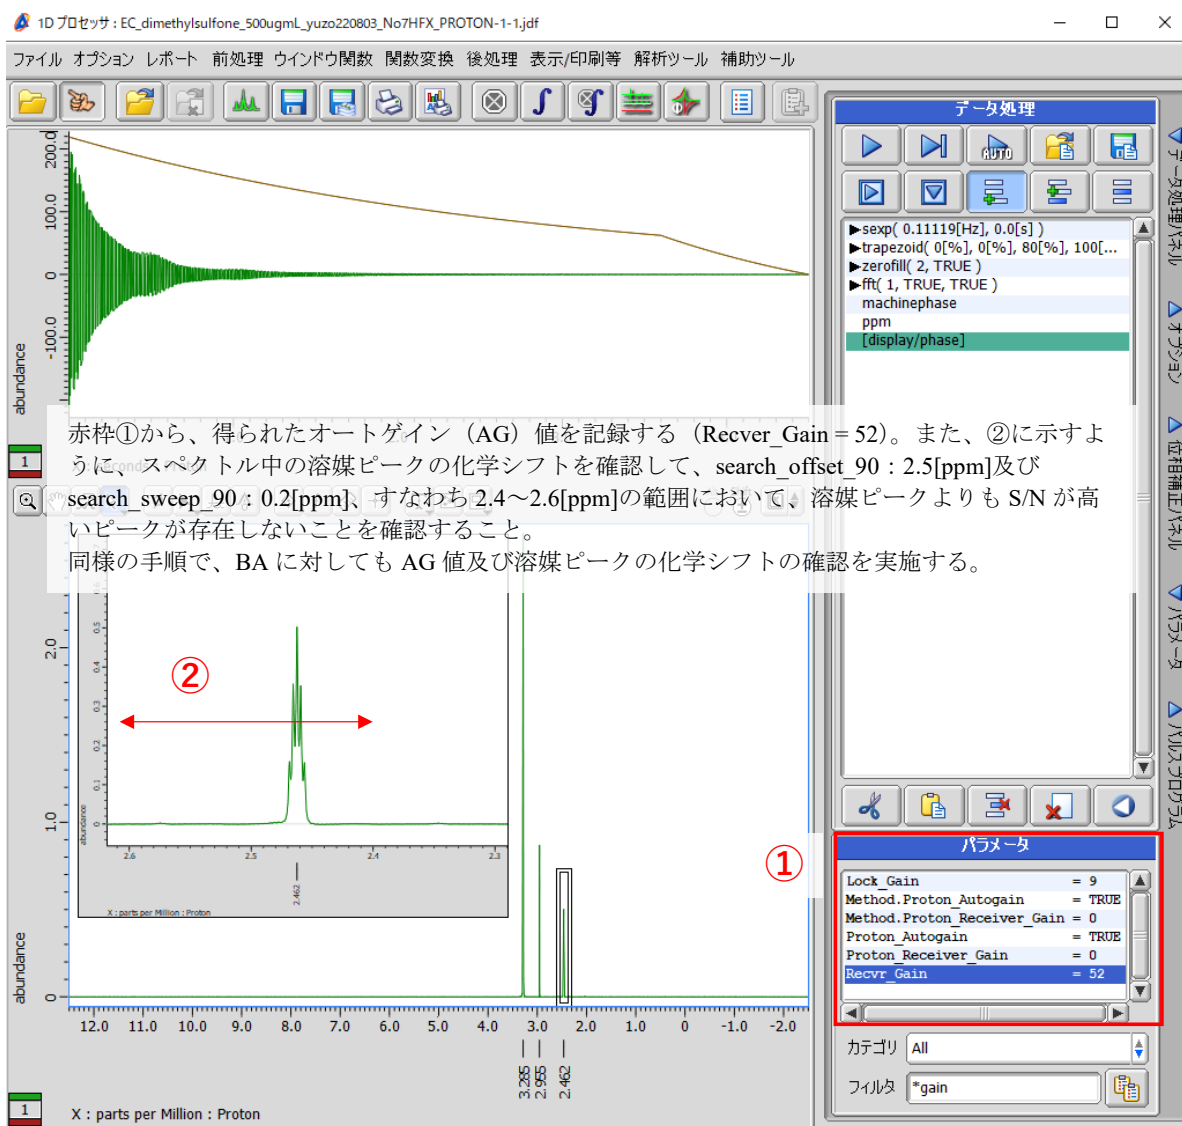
1D プロセッサ : EC_dimethylsulfone_500ugmL_yuzo220803_No7HFX_PROTON-1-1.jdf

ファイル オプション レポート 前処理 ウインドウ関数 関数変換 後処理 表示/印刷等 解析ツール 補助ツール

200.0
100.0
0
-100.0
abundance

1

赤枠①から、得られたオートゲイン（AG）値を記録する（Recver_Gain = 52）。また、②に示すように、スペクトル中の溶媒ピークの化学シフトを確認して、search_offset_90：2.5[ppm]及び search_sweep_90：0.2[ppm]、すなわち 2.4～2.6[ppm]の範囲において、溶媒ピークよりも S/N が高いピークが存在しないことを確認すること。
同様の手順で、BA に対しても AG 値及び溶媒ピークの化学シフトの確認を実施する。

②

abundance
0.5
0.4
0.3
0.2
0.1
0
2.6
2.5
2.4
2.3
2.462
X : parts per Million : Proton

2.0
1.0
0
abundance

12.0 11.0 10.0 9.0 8.0 7.0 6.0 5.0 4.0 3.0 2.0 1.0 0 -1.0 -2.0
3.285
2.955
2.462

1
X : parts per Million : Proton

データ処理
AUTO

▶sexp( 0.11119[Hz], 0.0[s] )
▶trapezoid( 0[%], 0[%], 80[%], 100[...
▶zerofill( 2, TRUE )
▶fft( 1, TRUE, TRUE )
machinephase
ppm
[display/phase]

①

パラメータ

| | | |
|---|---|---|
| Lock_Gain | = | 9 |
| Method.Proton_Autogain | = | TRUE |
| Method.Proton_Receiver_Gain | = | 0 |
| Proton_Autogain | = | TRUE |
| Proton_Receiver_Gain | = | 0 |
| Recvr_Gain | = | 52 |

カテゴリ All
フィルタ *gain

データ処理パネル
オプション
位相補正パネル
パラメータ
パルスプログラム